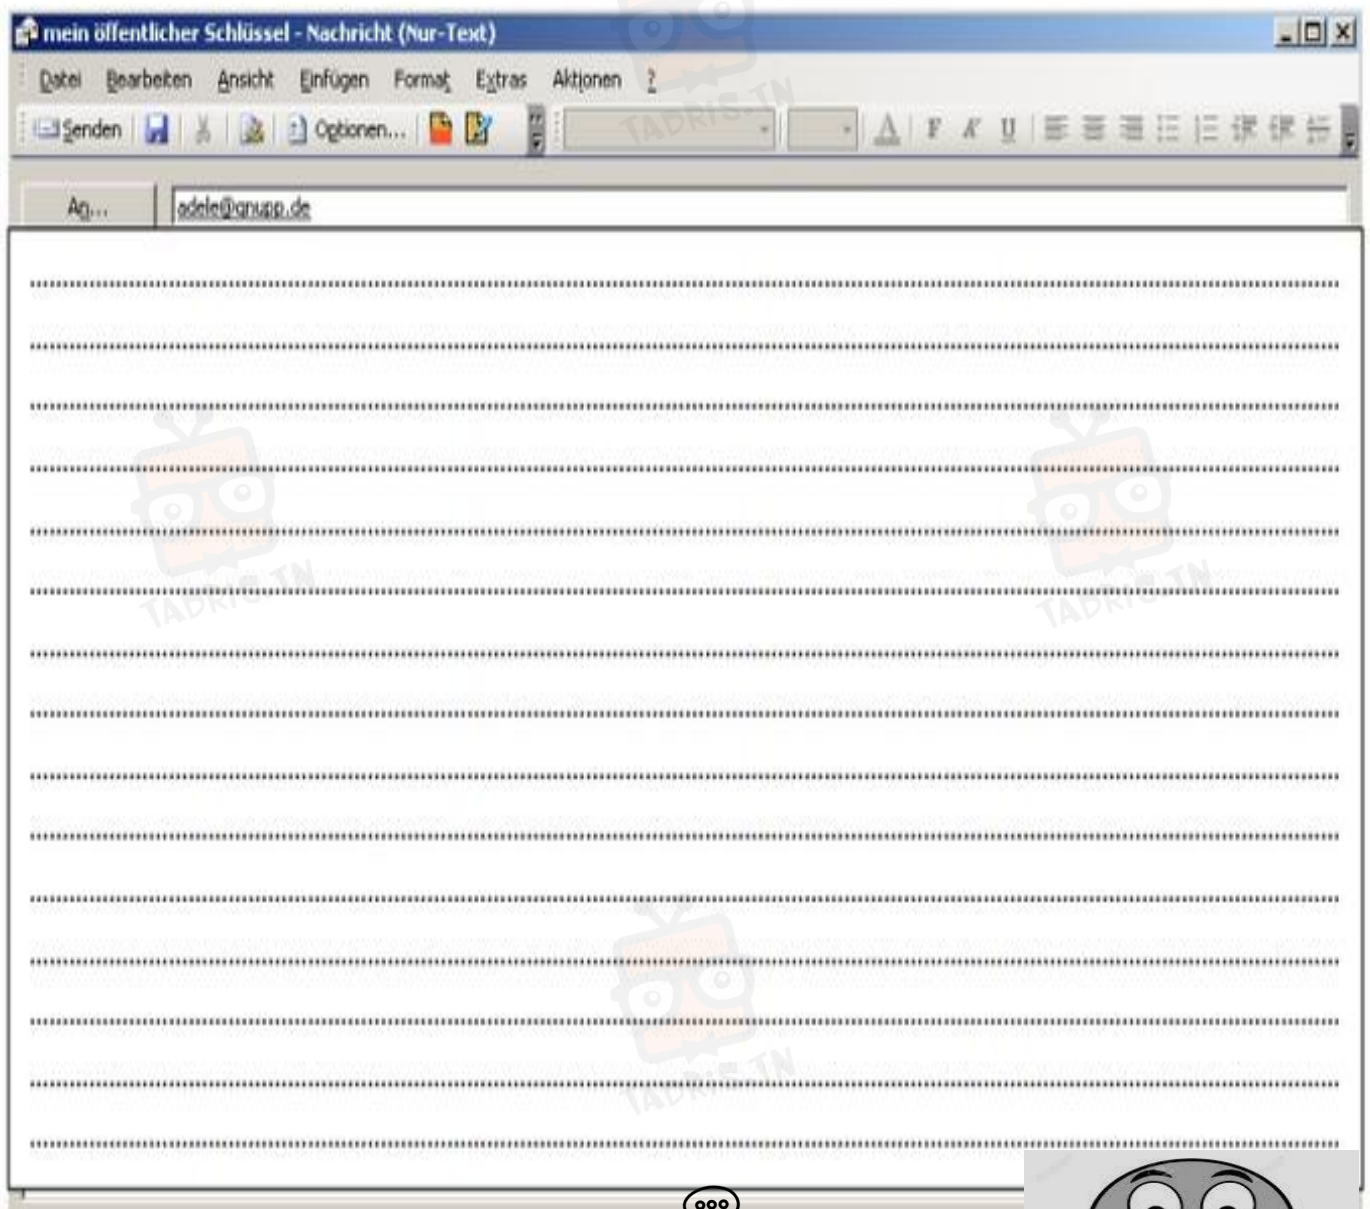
mein öffentlicher Schlüssel - Nachricht (Nur-Text)

Datei Bearbeiten Ansicht Einfügen Format Extras Aktionen ?

Senden Optionen...

An... adele@gnupp.de

........................................................................................................................................................................................................

........................................................................................................................................................................................................

........................................................................................................................................................................................................

........................................................................................................................................................................................................

........................................................................................................................................................................................................

........................................................................................................................................................................................................

........................................................................................................................................................................................................

........................................................................................................................................................................................................

........................................................................................................................................................................................................

........................................................................................................................................................................................................

........................................................................................................................................................................................................

........................................................................................................................................................................................................

........................................................................................................................................................................................................

........................................................................................................................................................................................................

........................................................................................................................................................................................................

TADRIS.TN